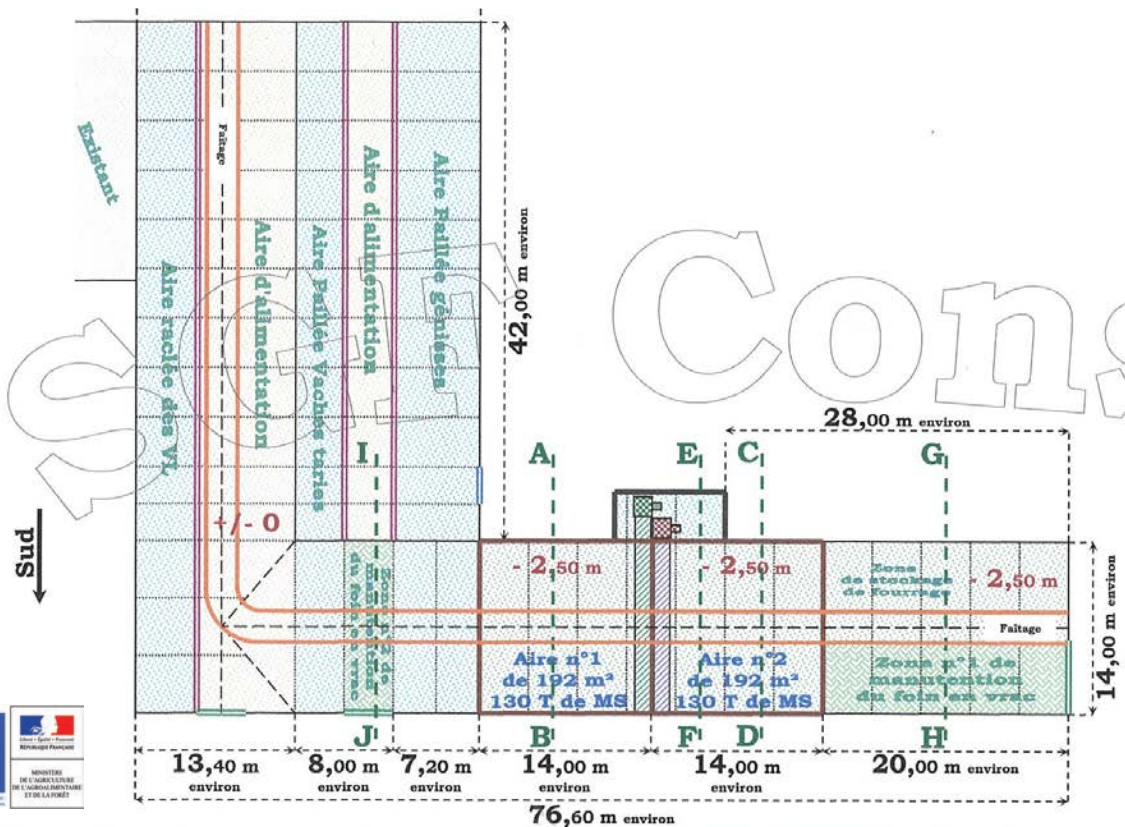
Existant

Faîtage

Aire raclée des VL

Aire d'alimentation

Aire Paillée Vaches taries

Aire d'alimentation

Aire Paillée génisses

SGT Cons

42,00 m environ

28,00 m environ

Sud

+/- 0

I

A

E

C

G

- 2,50 m

- 2,50 m

- 2,50 m

Zone n°2 de manutention du foin en vrac

Zone de stockage de fourrage

Faîtage

14,00 m environ

Aire n°1 de 192 m² 130 T de MS

Aire n°2 de 192 m² 130 T de MS

Zone n°1 de manutention du foin en vrac

J

B

F

D

H

13,40 m environ

8,00 m environ

7,20 m environ

14,00 m

14,00 m environ

20,00 m environ

76,60 m environ

Liberté • Égalité • Fraternité
RÉPUBLIQUE FRANÇAISE

MINISTÈRE DE L'AGRICULTURE DE L'AGROALIMENTAIRE ET DE LA FORÊT